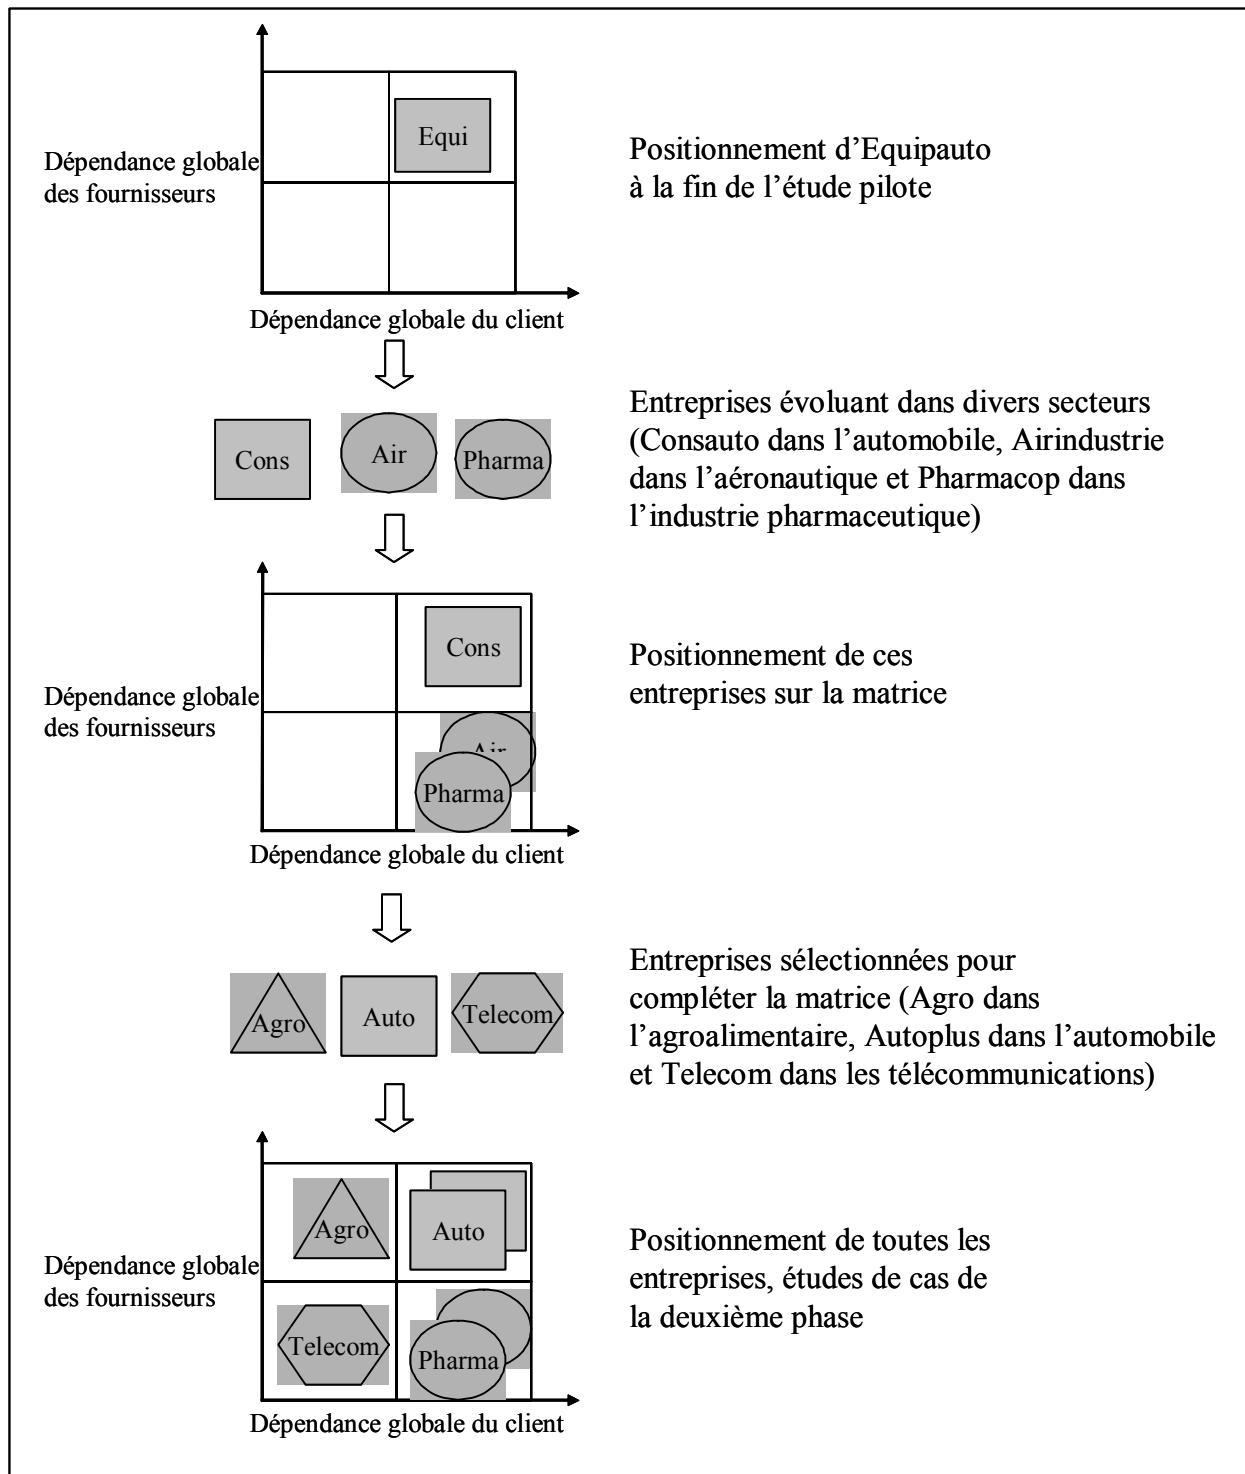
Dépendance globale des fournisseurs

Equi

Dépendance globale du client

Positionnement d'Equipauto à la fin de l'étude pilote

Cons

Air

Pharma

Entreprises évoluant dans divers secteurs (Consauto dans l'automobile, Airindustrie dans l'aéronautique et Pharmacop dans l'industrie pharmaceutique)

Dépendance globale des fournisseurs

Cons

Air

Pharma

Dépendance globale du client

Positionnement de ces entreprises sur la matrice

Agro

Auto

Telecom

Entreprises sélectionnées pour compléter la matrice (Agro dans l'agroalimentaire, Autoplus dans l'automobile et Telecom dans les télécommunications)

Dépendance globale des fournisseurs

Agro

Auto

Telecom

Pharma

Dépendance globale du client

Positionnement de toutes les entreprises, études de cas de la deuxième phase